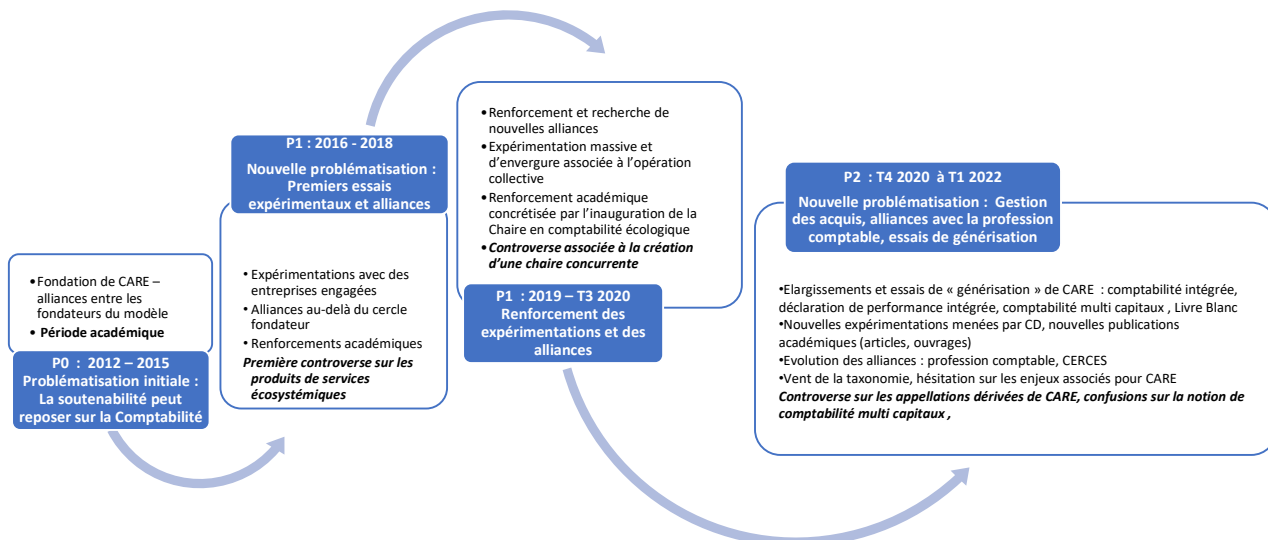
•Fondation de CARE – alliances entre les fondateurs du modèle
• Période académique

P0 : 2012 – 2015
Problématisation initiale : La soutenabilité peut reposer sur la Comptabilité

P1 : 2016 - 2018
Nouvelle problématisation : Premiers essais expérimentaux et alliances

• Expérimentations avec des entreprises engagées
• Alliances au-delà du cercle fondateur
• Renforcements académiques
Première controverse sur les produits de services écosystémiques

•Renforcement et recherche de nouvelles alliances
•Expérimentation massive et d'envergure associée à l'opération collective
•Renforcement académique concrétisée par l'inauguration de la Chaire en comptabilité écologique
•Controverse associée à la création d'une chaire concurrente

P1 : 2019 – T3 2020
Renforcement des expérimentations et des alliances

P2 : T4 2020 à T1 2022
Nouvelle problématisation : Gestion des acquis, alliances avec la profession comptable, essais de générisation

•Elargissements et essais de « générisation » de CARE : comptabilité intégrée, déclaration de performance intégrée, comptabilité multi capitaux , Livre Blanc
•Nouvelles expérimentations menées par CD, nouvelles publications académiques (articles, ouvrages)
•Evolution des alliances : profession comptable, CERCES
•Vent de la taxonomie, hésitation sur les enjeux associés pour CARE
Controverse sur les appellations dérivées de CARE, confusions sur la notion de comptabilité multi capitaux ,